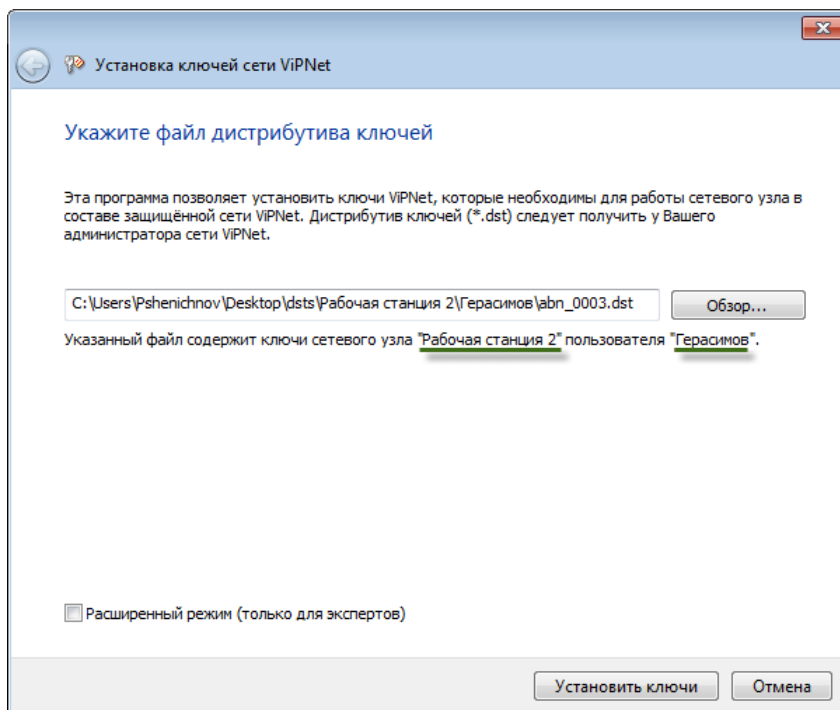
Установка ключей сети ViPNet

Укажите файл дистрибутива ключей

Эта программа позволяет установить ключи ViPNet, которые необходимы для работы сетевого узла в составе защищённой сети ViPNet. Дистрибутив ключей (*.dst) следует получить у Вашего администратора сети ViPNet.

C:\Users\Pshenichnov\Desktop\dsts\Рабочая станция 2\Герасимов\abn_0003.dst

Обзор...

Указанный файл содержит ключи сетевого узла "Рабочая станция 2" пользователя "Герасимов".

Расширенный режим (только для экспертов)

Установить ключи

Отмена